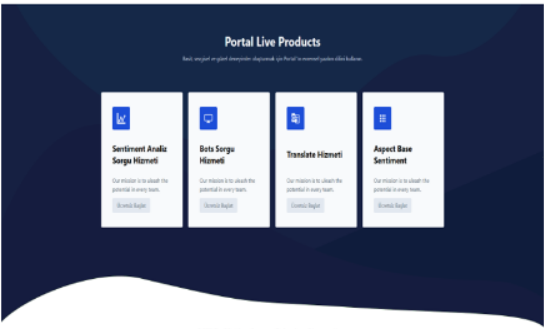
Portal Live Products

Basit, sosyal ve görsel deneyimler oluşturmak için Portal'ın mermeri yazılım dilini kullanın.

Sentiment Analiz Sorgu Hizmeti

Our mission is to uleash the potential in every team.

Ücretsiz Başlat

Bots Sorgu Hizmeti

Our mission is to uleash the potential in every team.

Ücretsiz Başlat

Translate Hizmeti

Our mission is to uleash the potential in every team.

Ücretsiz Başlat

Aspect Base Sentiment

Our mission is to uleash the potential in every team.

Ücretsiz Başlat